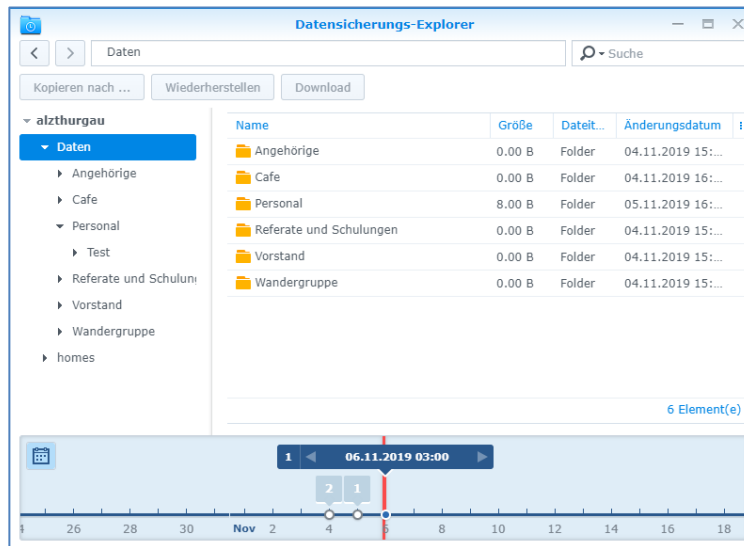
Datensicherungs-Explorer

Daten

Suche

Kopieren nach ... Wiederherstellen Download

alzthurgau
Daten
Angehörige
Cafe
Personal
Test
Referate und Schulun
Vorstand
Wandergruppe
homes

| Name | Größe | Dateit... | Änderungsdatum |
|---|---|---|---|
| Angehörige | 0.00 B | Folder | 04.11.2019 15:... |
| Cafe | 0.00 B | Folder | 04.11.2019 16:... |
| Personal | 8.00 B | Folder | 05.11.2019 16:... |
| Referate und Schulungen | 0.00 B | Folder | 04.11.2019 15:... |
| Vorstand | 0.00 B | Folder | 04.11.2019 15:... |
| Wandergruppe | 0.00 B | Folder | 04.11.2019 15:... |

6 Element(e)

1 06.11.2019 03:00

2 1

4 26 28 30 Nov 2 4 6 8 10 12 14 16 18